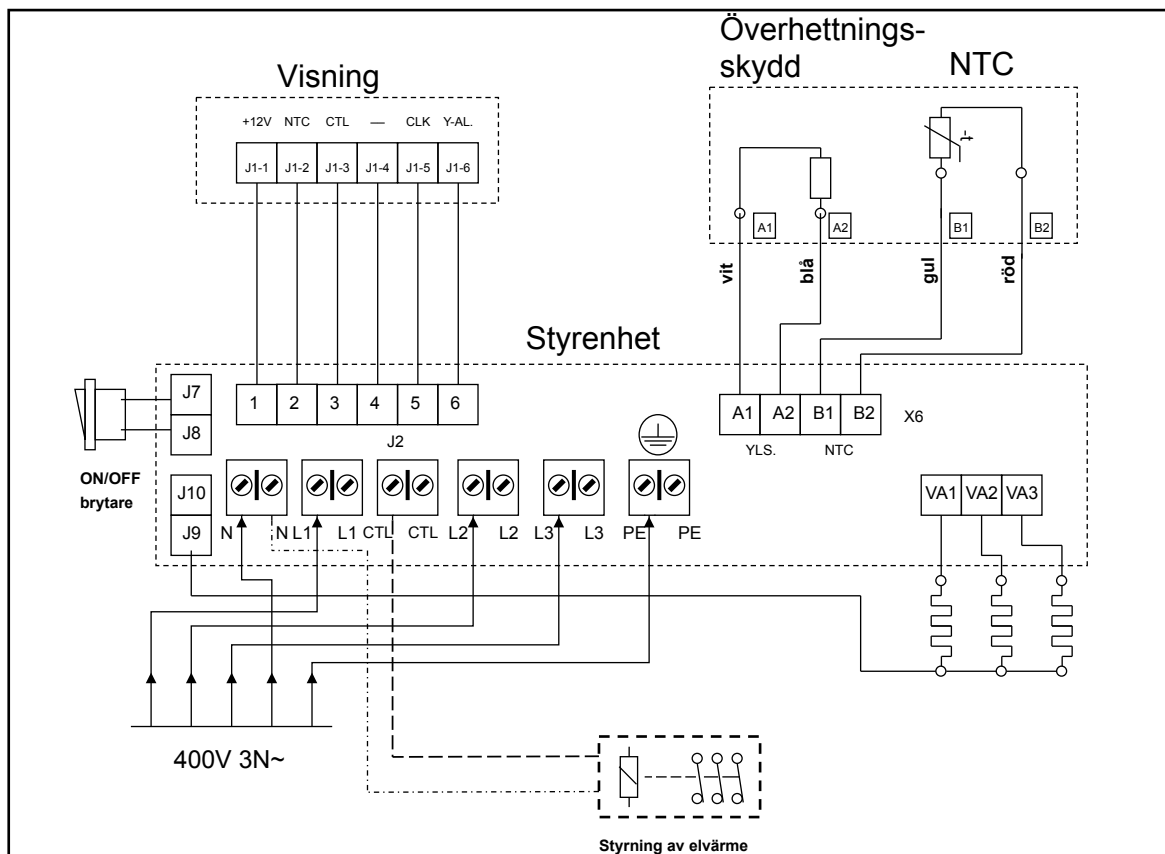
Överhettningsskydd

NTC

Visning

+12V NTC CTL — CLK Y-AL.

J1-1 J1-2 J1-3 J1-4 J1-5 J1-6

A1 A2 B1 B2

vit blå gul röd

Styrenhet

J7
J8

ON/OFF brytare

1 2 3 4 5 6

J2

A1 A2 B1 B2 X6

YLS. NTC

J10
J9

N N L1 L1 CTL CTL L2 L2 L3 L3 PE PE

VA1 VA2 VA3

400V 3N~

Styrning av elvärme